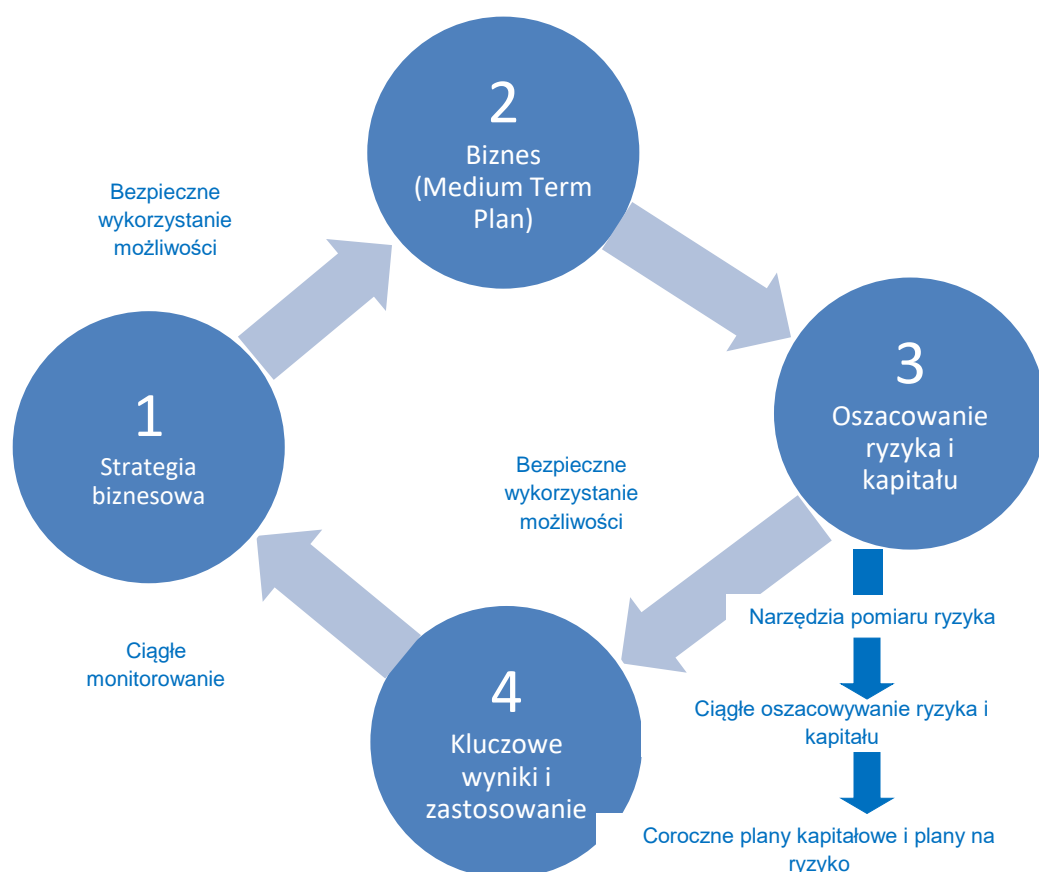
2
Biznes
(Medium Term Plan)

Bezpieczne wykorzystanie możliwości

1
Strategia biznesowa

3
Oszacowanie ryzyka i kapitału

Bezpieczne wykorzystanie możliwości

Narzędzia pomiaru ryzyka

Ciągłe monitorowanie

4
Kluczowe wyniki i zastosowanie

Ciągłe oszacowywanie ryzyka i kapitału

Coroczne plany kapitałowe i plany na ryzyko